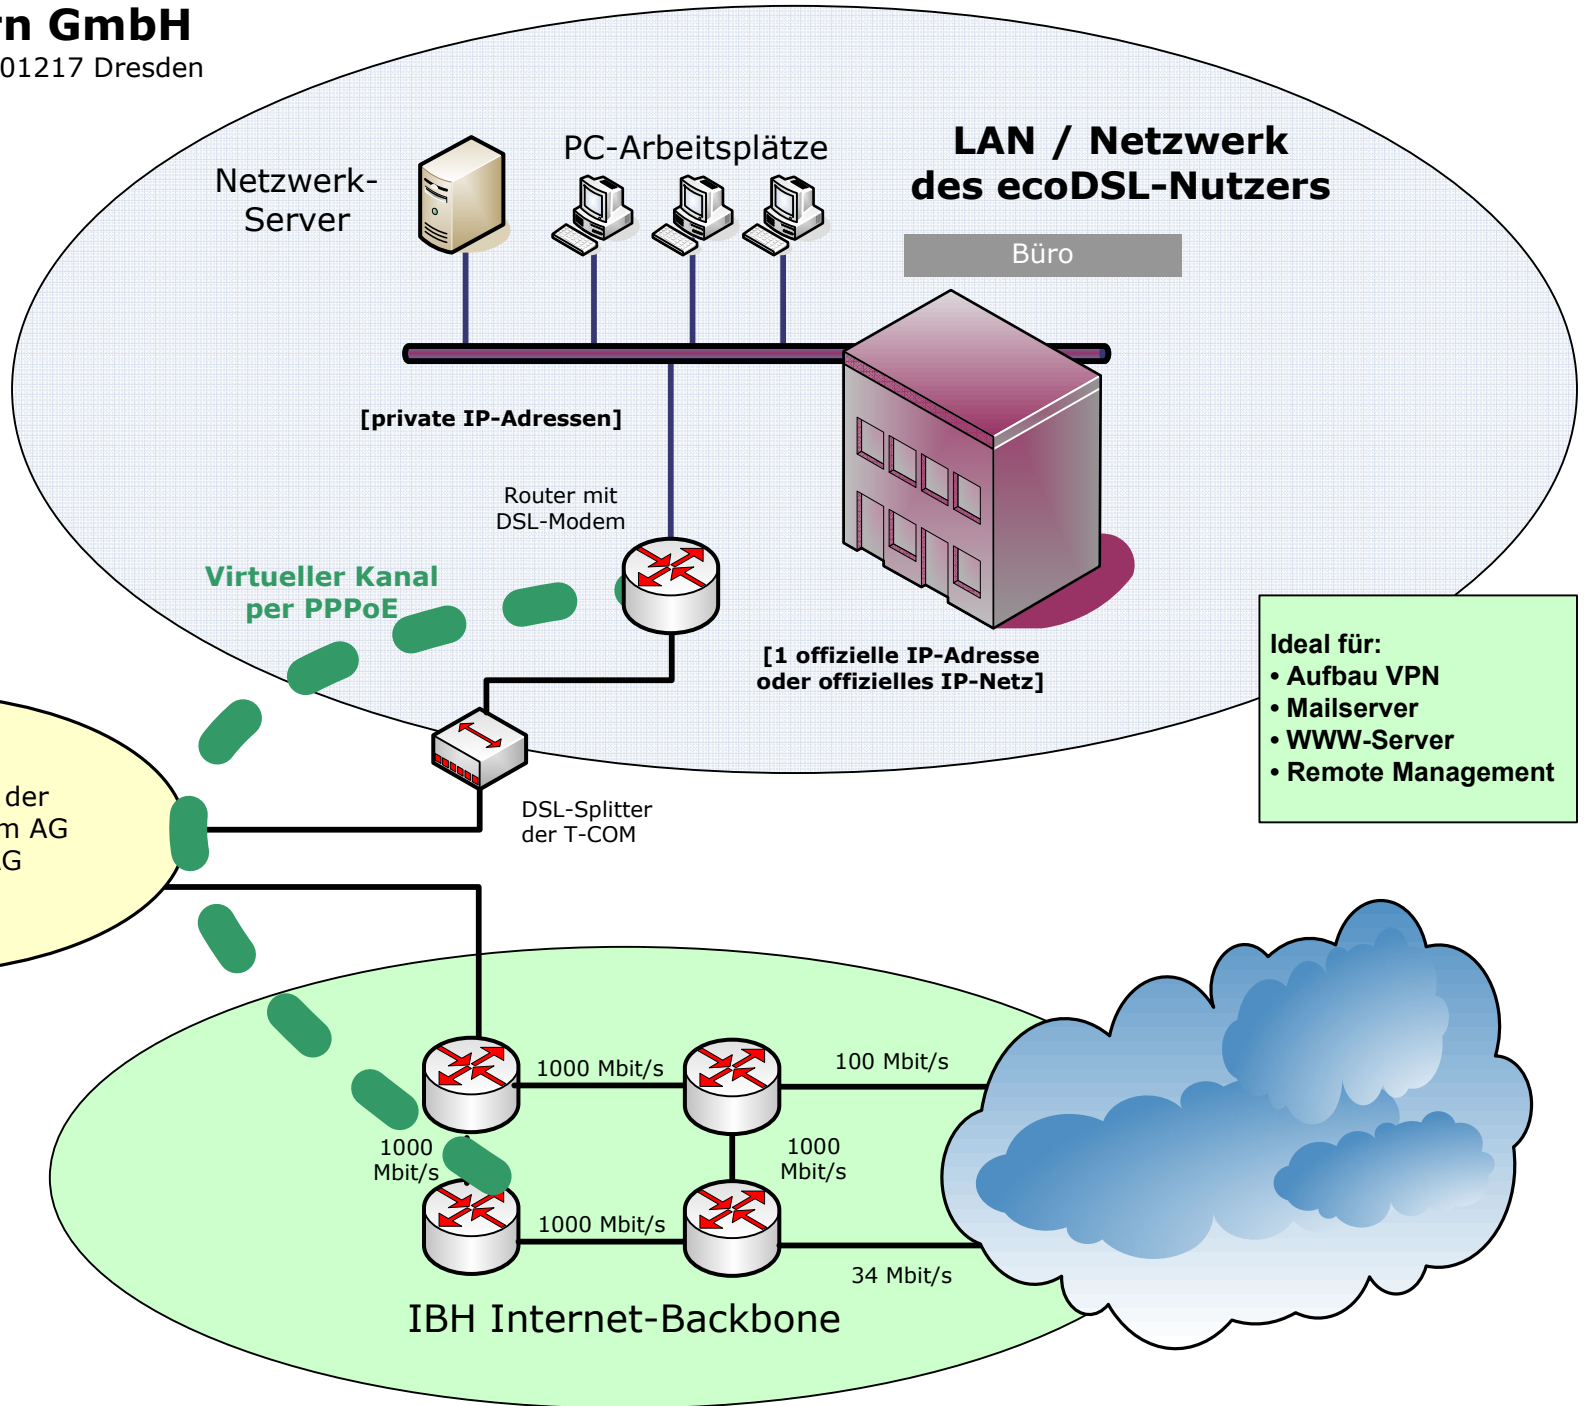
rn GmbH
01217 Dresden

Netzwerk-Server

PC-Arbeitsplätze

LAN / Netzwerk des ecoDSL-Nutzers

Büro

[private IP-Adressen]

Router mit DSL-Modem

Virtueller Kanal per PPPoE

[1 offizielle IP-Adresse oder offizielles IP-Netz]

Ideal für:
• Aufbau VPN
• Mailserver
• WWW-Server
• Remote Management

der
m AG
G

DSL-Splitter der T-COM

1000 Mbit/s

100 Mbit/s

1000 Mbit/s

1000 Mbit/s

1000 Mbit/s

34 Mbit/s

IBH Internet-Backbone